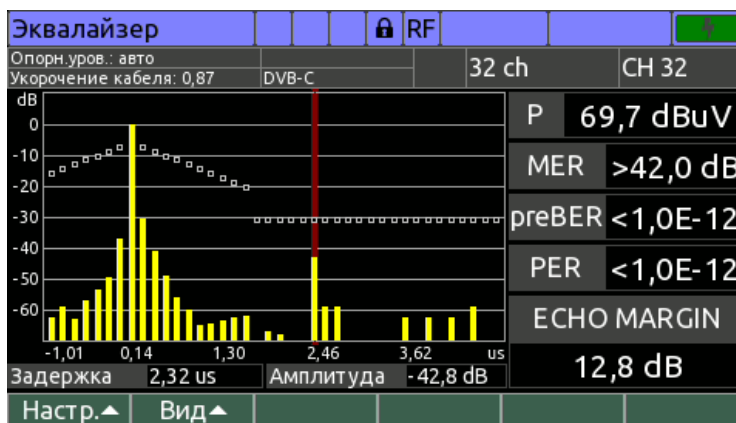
Эквалайзер RF

Опорн.уров.: авто
Укорочение кабеля: 0,87 DVB-C
32 ch
CH 32

dB
0
-10
-20
-30
-40
-50
-60
-1,01 0,14 1,30 2,46 3,62 us

P 69,7 dBuV
MER >42,0 dB
preBER <1,0E-12
PER <1,0E-12
ECHO MARGIN
12,8 dB

Задержка 2,32 us
Амплитуда -42,8 dB

Настр.▲
Вид▲